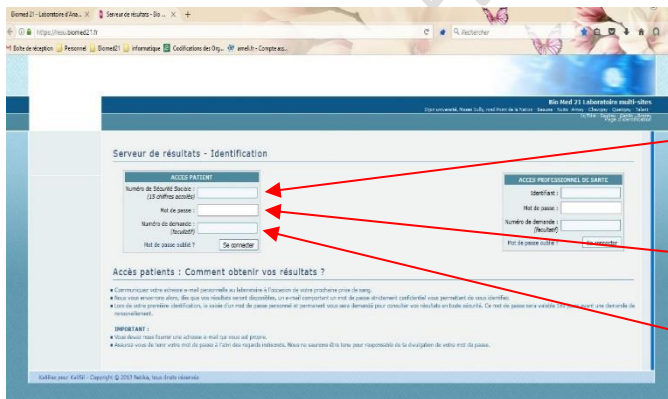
Biomed 21 - Laboratoire d'Ana... × Serveur de résultats - Bio ... × +

https://resu.biomed21.fr

Rechercher

Boîte de réception Personnel Biomed21 informatique Codifications des Org... ameli.fr - Compte ass...

Bio Med 21 Laboratoire multi-sites

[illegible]

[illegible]

Serveur de résultats - Identification

ACCES PATIENT

Numéro de Sécurité Sociale : (15 chiffres accolés)

Mot de passe :

Numéro de demande : (facultatif)

Mot de passe oublié ? Se connecter

ACCES PROFESSIONNEL DE SANTE

Identifiant :

Mot de passe :

Numéro de demande : (facultatif)

Mot de passe oublié ? Se connecter

Accès patients : Comment obtenir vos résultats ?

• Communiquez votre adresse e-mail personnelle au laboratoire à l'occasion de votre prochaine prise de sang.

• Nous vous enverrons alors, dès que vos résultats seront disponibles, un e-mail comportant un mot de passe strictement confidentiel vous permettant de vous identifier.

• Lors de votre première identification, la saisie d'un mot de passe personnel et pertinent vous sera demandé pour consulter vos résultats en toute sécurité. Ce mot de passe sera valable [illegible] demande de renouvellement.

IMPORTANT :

• Vous devez nous fournir une adresse e-mail qui vous est propre.

• Assurez-vous de tenir votre mot de passe à l'abri des regards indiscrets. Nous ne saurions être tenu pour responsable de la divulgation de votre mot de passe.

KaliRes par KaliSil - Copyright © 2013 Netika, tous droits réservés